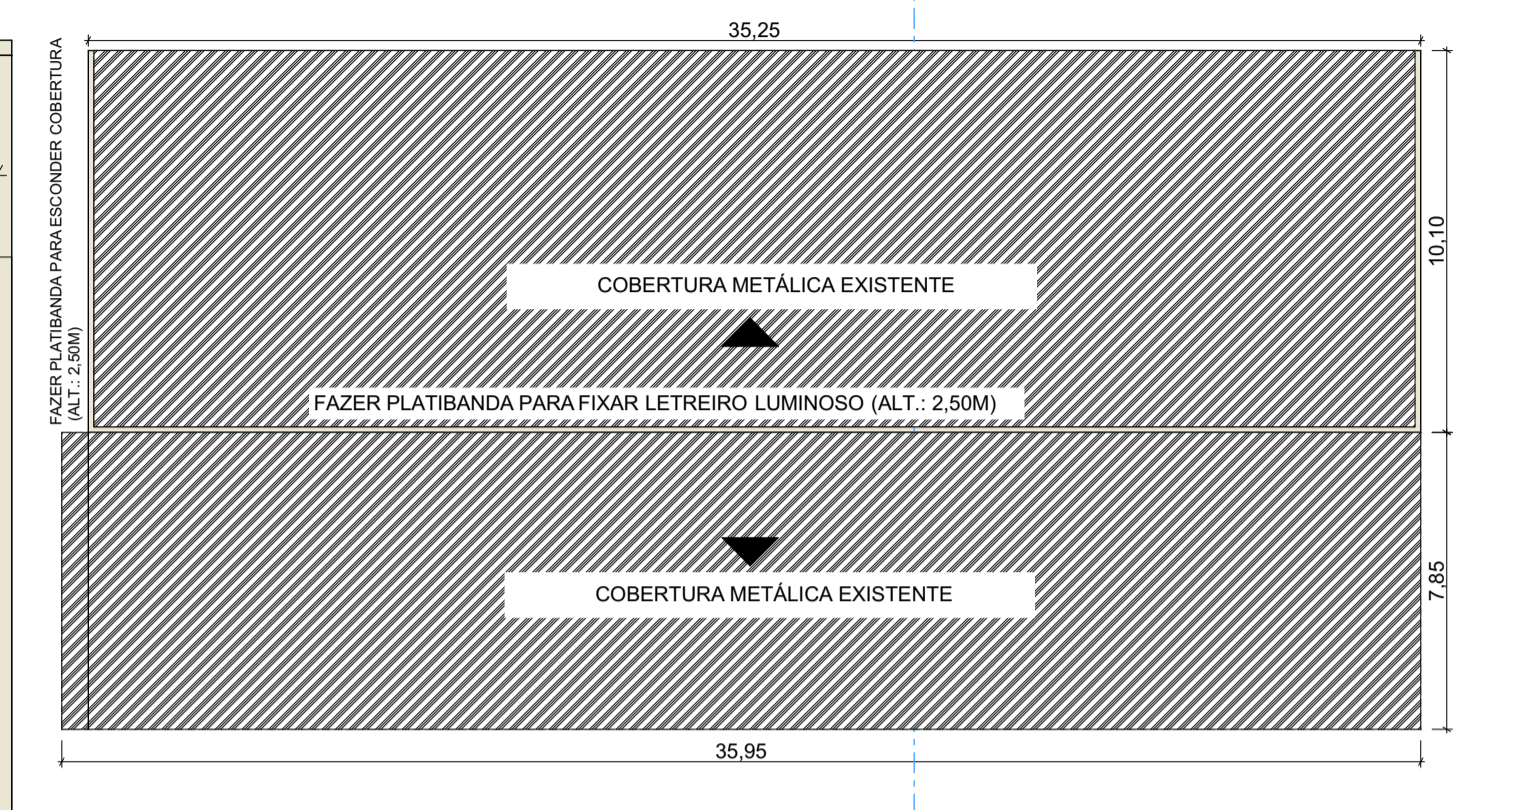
35,25

FAZER PLATIBANDA PARA ESCONDER COBERTURA (ALT.: 2,50M)

10,10

COBERTURA METÁLICA EXISTENTE

FAZER PLATIBANDA PARA FIXAR LETREIRO LUMINOSO (ALT.: 2,50M)

COBERTURA METÁLICA EXISTENTE

7,85

35,95